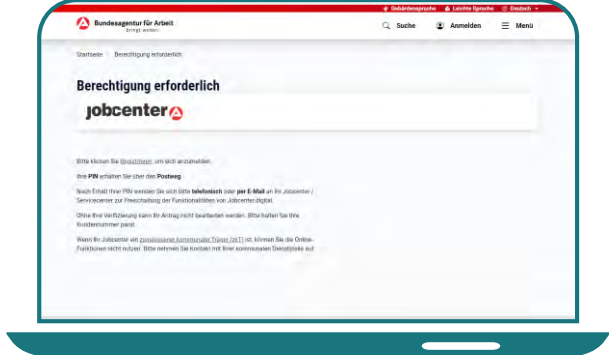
Gebärdensprache Leichte Sprache Deutsch

Bundesagentur für Arbeit
bringt weiter.

Suche Anmelden Menü

Startseite Berechtigung erforderlich

Berechtigung erforderlich

jobcenter

Bitte klicken Sie Registrieren, um sich anzumelden.

Ihre PIN erhalten Sie über den Postweg.

Nach Erhalt Ihrer PIN wenden Sie sich bitte telefonisch oder per E-Mail an Ihr Jobcenter / Servicecenter zur Freischaltung der Funktionalitäten von Jobcenter.digital.

Ohne Ihre Verifizierung kann Ihr Antrag nicht bearbeitet werden. Bitte halten Sie Ihre Kundennummer parat.

Wenn Ihr Jobcenter ein zugelassener kommunaler Träger (zkT) ist, können Sie die Online-Funktionen nicht nutzen. Bitte nehmen Sie Kontakt mit Ihrer kommunalen Dienststelle auf.